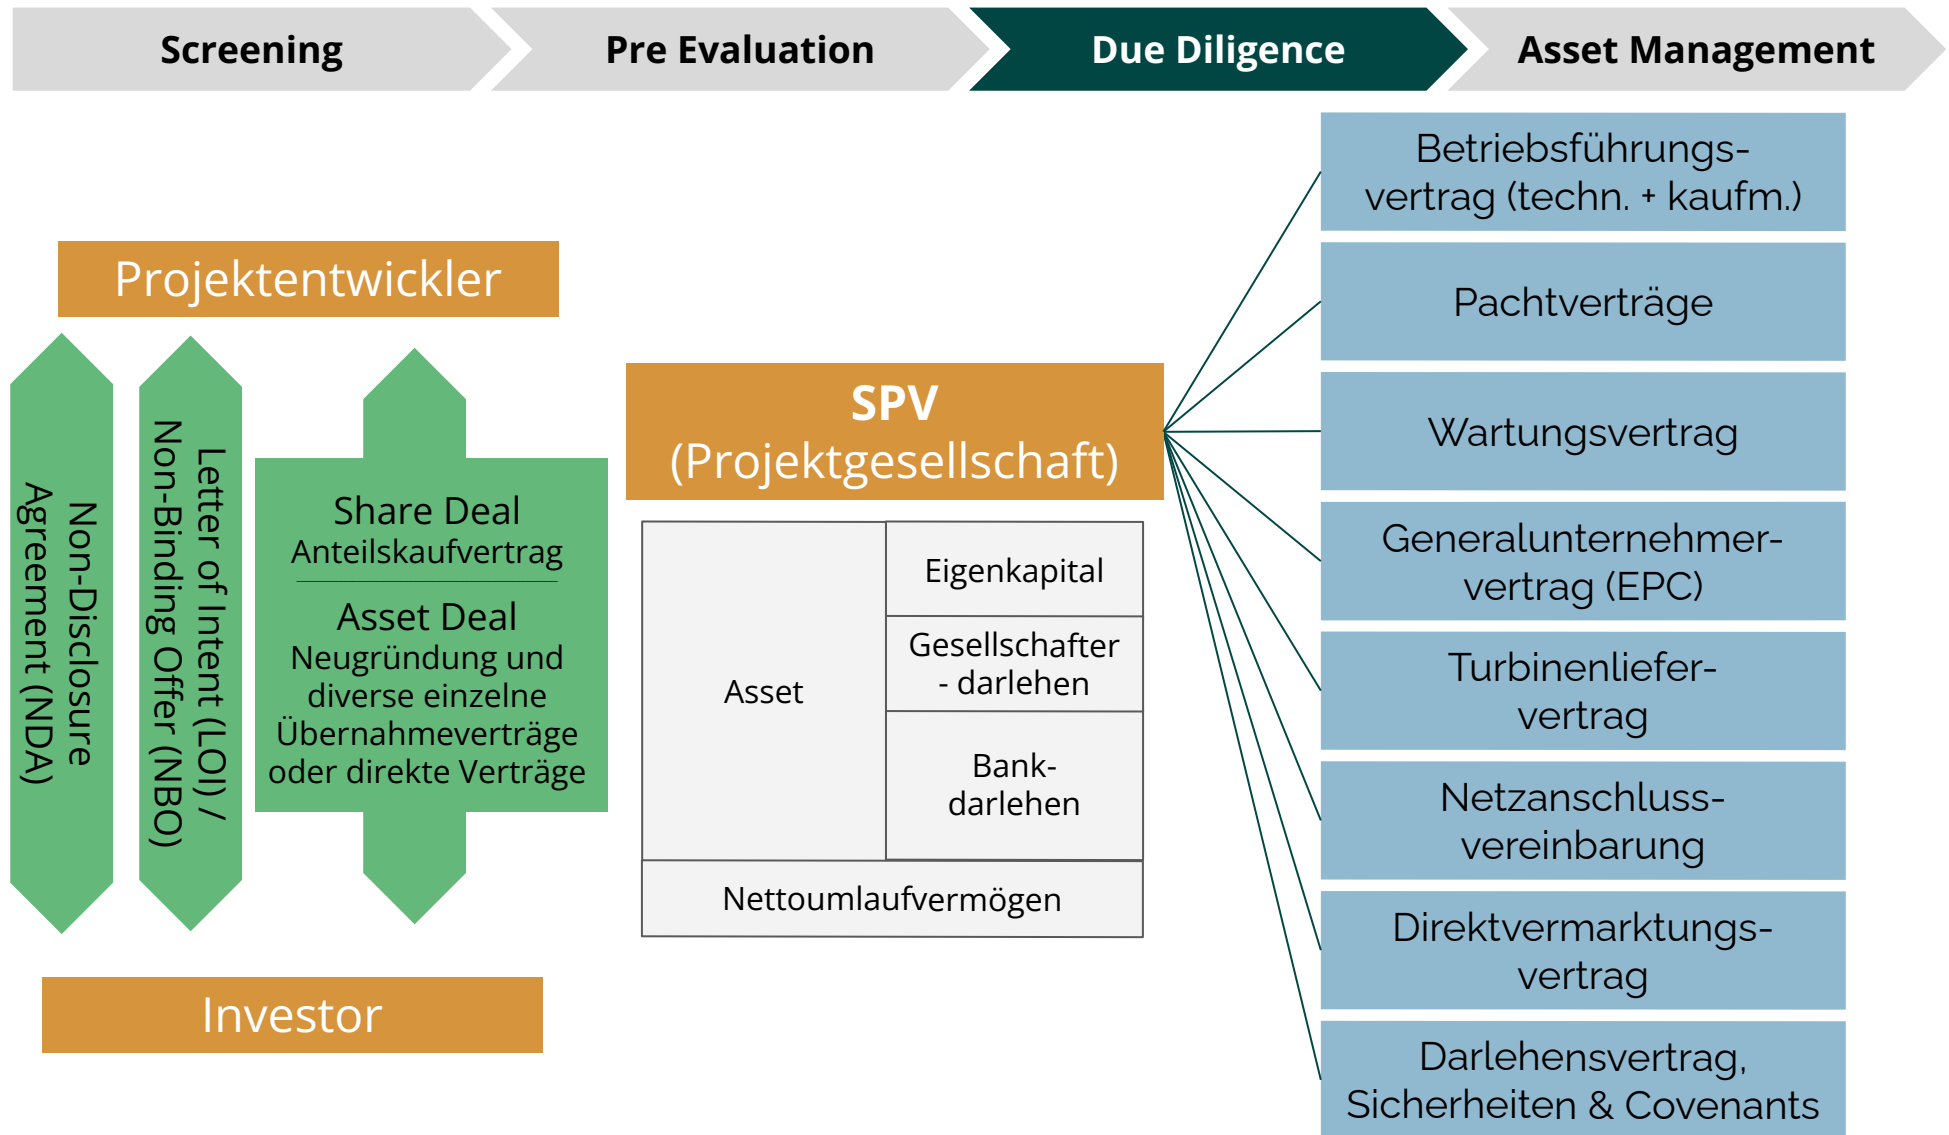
Screening

Pre Evaluation

Due Diligence

Asset Management

Projektentwickler

Non-Disclosure Agreement (NDA)

Letter of Intent (LOI) / Non-Binding Offer (NBO)

Share Deal
Anteilskaufvertrag

Asset Deal
Neugründung und diverse einzelne Übernahmeverträge oder direkte Verträge

Investor

SPV
(Projektgesellschaft)

| Asset | Eigenkapital |
|---|---|
| | Gesellschafter - darlehen |
| | Bank- darlehen |
| Nettoumlaufvermögen | |

Betriebsführungsvertrag (techn. + kaufm.)

Pachtverträge

Wartungsvertrag

Generalunternehmervertrag (EPC)

Turbinenliefervertrag

Netzanschlussvereinbarung

Direktvermarktungsvertrag

Darlehensvertrag, Sicherheiten & Covenants